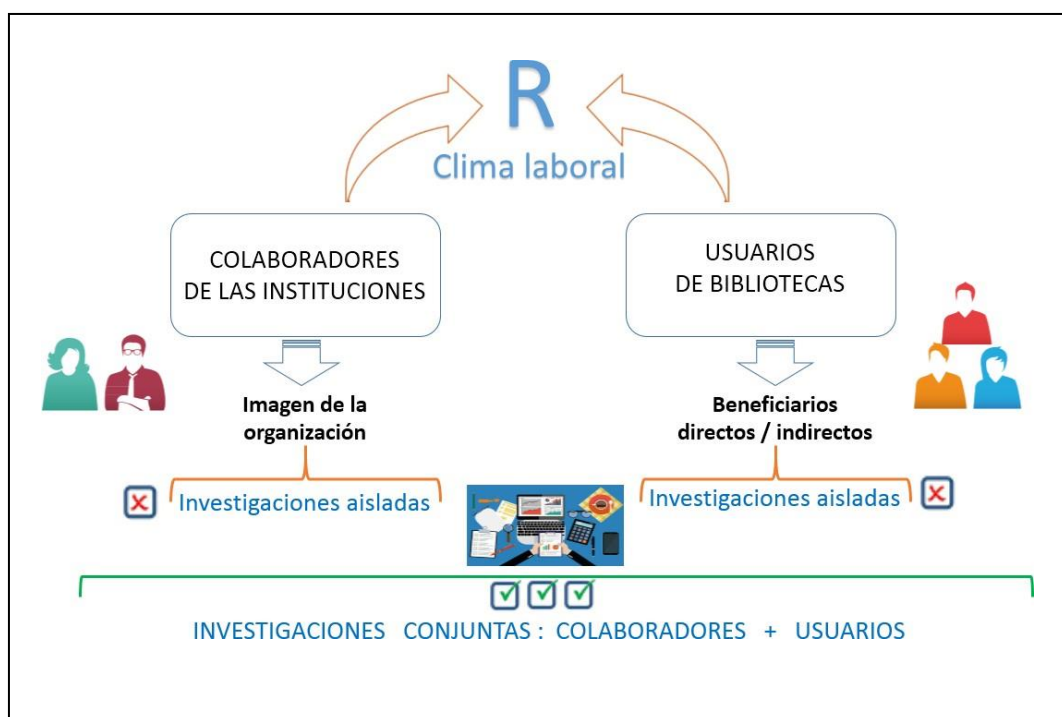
R
Clima laboral

COLABORADORES DE LAS INSTITUCIONES

USUARIOS DE BIBLIOTECAS

Imagen de la organización

Beneficiarios directos / indirectos

Investigaciones aisladas

Investigaciones aisladas

INVESTIGACIONES CONJUNTAS : COLABORADORES + USUARIOS